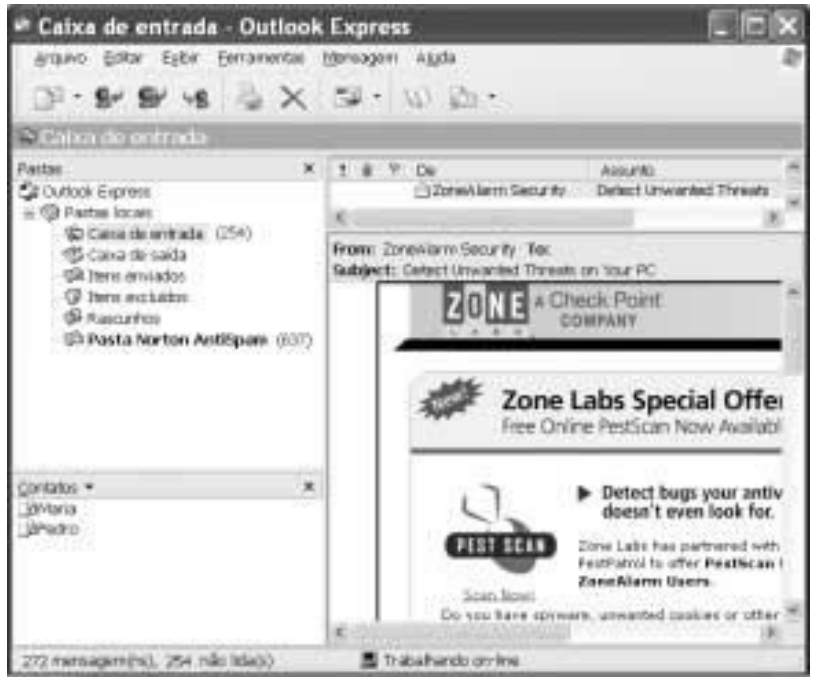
Caixa de entrada - Outlook Express

Arquivo Editar Exibir Ferramentas Mensagem Ajuda

Caixa de entrada

Pastas ×
Outlook Express
Pastas locais
Caixa de entrada (254)
Caixa de saída
Itens enviados
Itens excluídos
Rascunhos
Pasta Norton AntiSpam (637)

| ! | 0 | Y | De | Assunto |
|---|---|---|---|---|
| | | | ZoneAlarm Security | Detect Unwanted Threats |

From: ZoneAlarm Security To:
Subject: Detect Unwanted Threats on Your PC

ZONE LABS A Check Point COMPANY

Zone Labs Special Offe
Free Online PestScan Now Availabl

PEST SCAN
Scan Now!

▶ Detect bugs your antiv doesn't even look for.

Zone Labs has partnered with PestPatrol to offer PestScan ZoneAlarm Users.

Do you have spyware, unwanted cookies or other

Contatos ▾ ×
Maria
Pedro

272 mensagem(ns), 254 não lida(s)
Trabalhando on-line